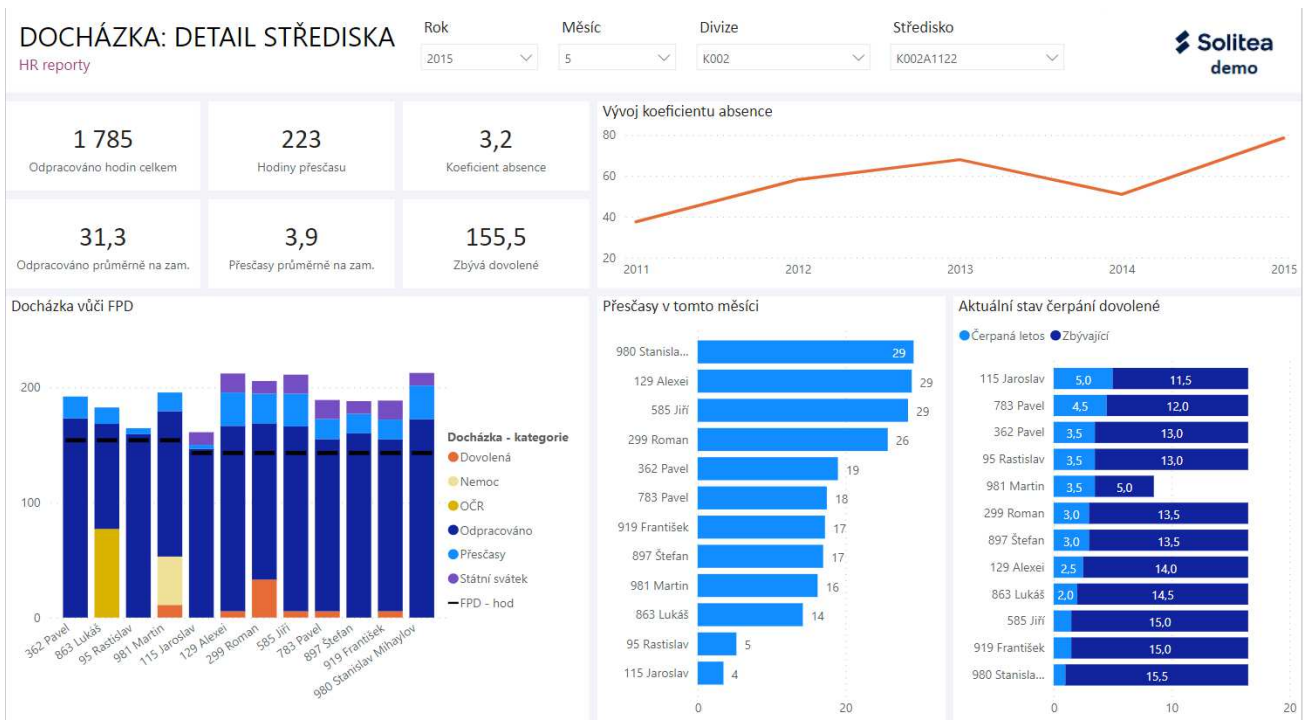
DOCHÁZKA: DETAIL STŘEDISKA
HR reporty

Rok
2015

Měsíc
5

Divize
K002

Středisko
K002A1122

Solitea
demo

1 785
Odpracováno hodin celkem

223
Hodiny přesčasu

3,2
Koeficient absence

31,3
Odpracováno průměrně na zam.

3,9
Přesčasy průměrně na zam.

155,5
Zbývá dovolené

Vývoj koeficientu absence
80
60
40
20
2011
2012
2013
2014
2015

Docházka vůči FPD
200
100
0
362 Pavel
863 Lukáš
95 Rastislav
981 Martin
115 Jaroslav
129 Alexei
299 Roman
585 Jiří
783 Pavel
897 Štefan
919 František
980 Stanislav Mihaylov

Docházka - kategorie
Dovolená
Nemoc
OČR
Odpracováno
Přesčasy
Státní svátek
FPD - hod

Přesčasy v tomto měsíci
| | |
|---|---|
| 980 Stanisla... | 29 |
| 129 Alexei | 29 |
| 585 Jiří | 29 |
| 299 Roman | 26 |
| 362 Pavel | 19 |
| 783 Pavel | 18 |
| 919 František | 17 |
| 897 Štefan | 17 |
| 981 Martin | 16 |
| 863 Lukáš | 14 |
| 95 Rastislav | 5 |
| 115 Jaroslav | 4 |

0
20

Aktuální stav čerpání dovolené
Čerpaná letos Zbývající
| | Čerpaná letos | Zbývající |
|---|---|---|
| 115 Jaroslav | 5,0 | 11,5 |
| 783 Pavel | 4,5 | 12,0 |
| 362 Pavel | 3,5 | 13,0 |
| 95 Rastislav | 3,5 | 13,0 |
| 981 Martin | 3,5 | 5,0 |
| 299 Roman | 3,0 | 13,5 |
| 897 Štefan | 3,0 | 13,5 |
| 129 Alexei | 2,5 | 14,0 |
| 863 Lukáš | 2,0 | 14,5 |
| 585 Jiří | | 15,0 |
| 919 František | | 15,0 |
| 980 Stanisla... | | 15,5 |

0
10
20